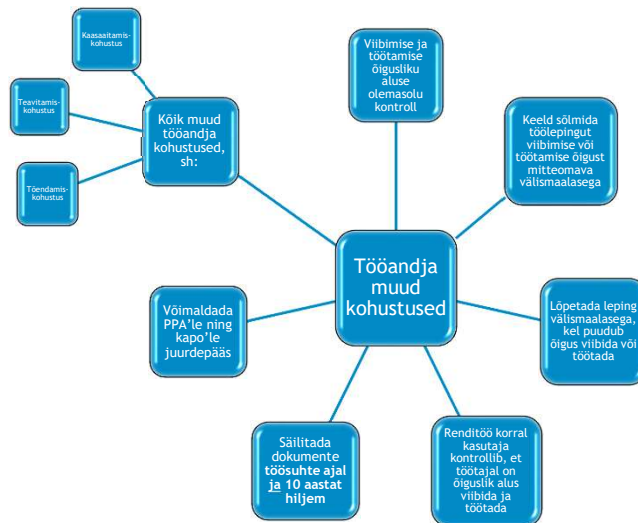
Kaasaaitamiskohustus

Teavitamiskohustus

Tõendamiskohustus

Kõik muud tööandja kohustused, sh:

Viibimise ja töötamise õigusliku aluse olemasolu kontroll

Keeld sõlmida töölepingut viibimise või töötamise õigust mitteomava välismaalasega

Tööandja muud kohustused

Lõpetada leping välismaalasega, kel puudub õigus viibida või töötada

Võimaldada PPA'le ning kapo'le juurdepääs

Säilitada dokumente **töösuhte ajal ja 10 aastat hiljem**

Renditöö korral kasutaja kontrollib, et töötajal on õiguslik alus viibida ja töötada